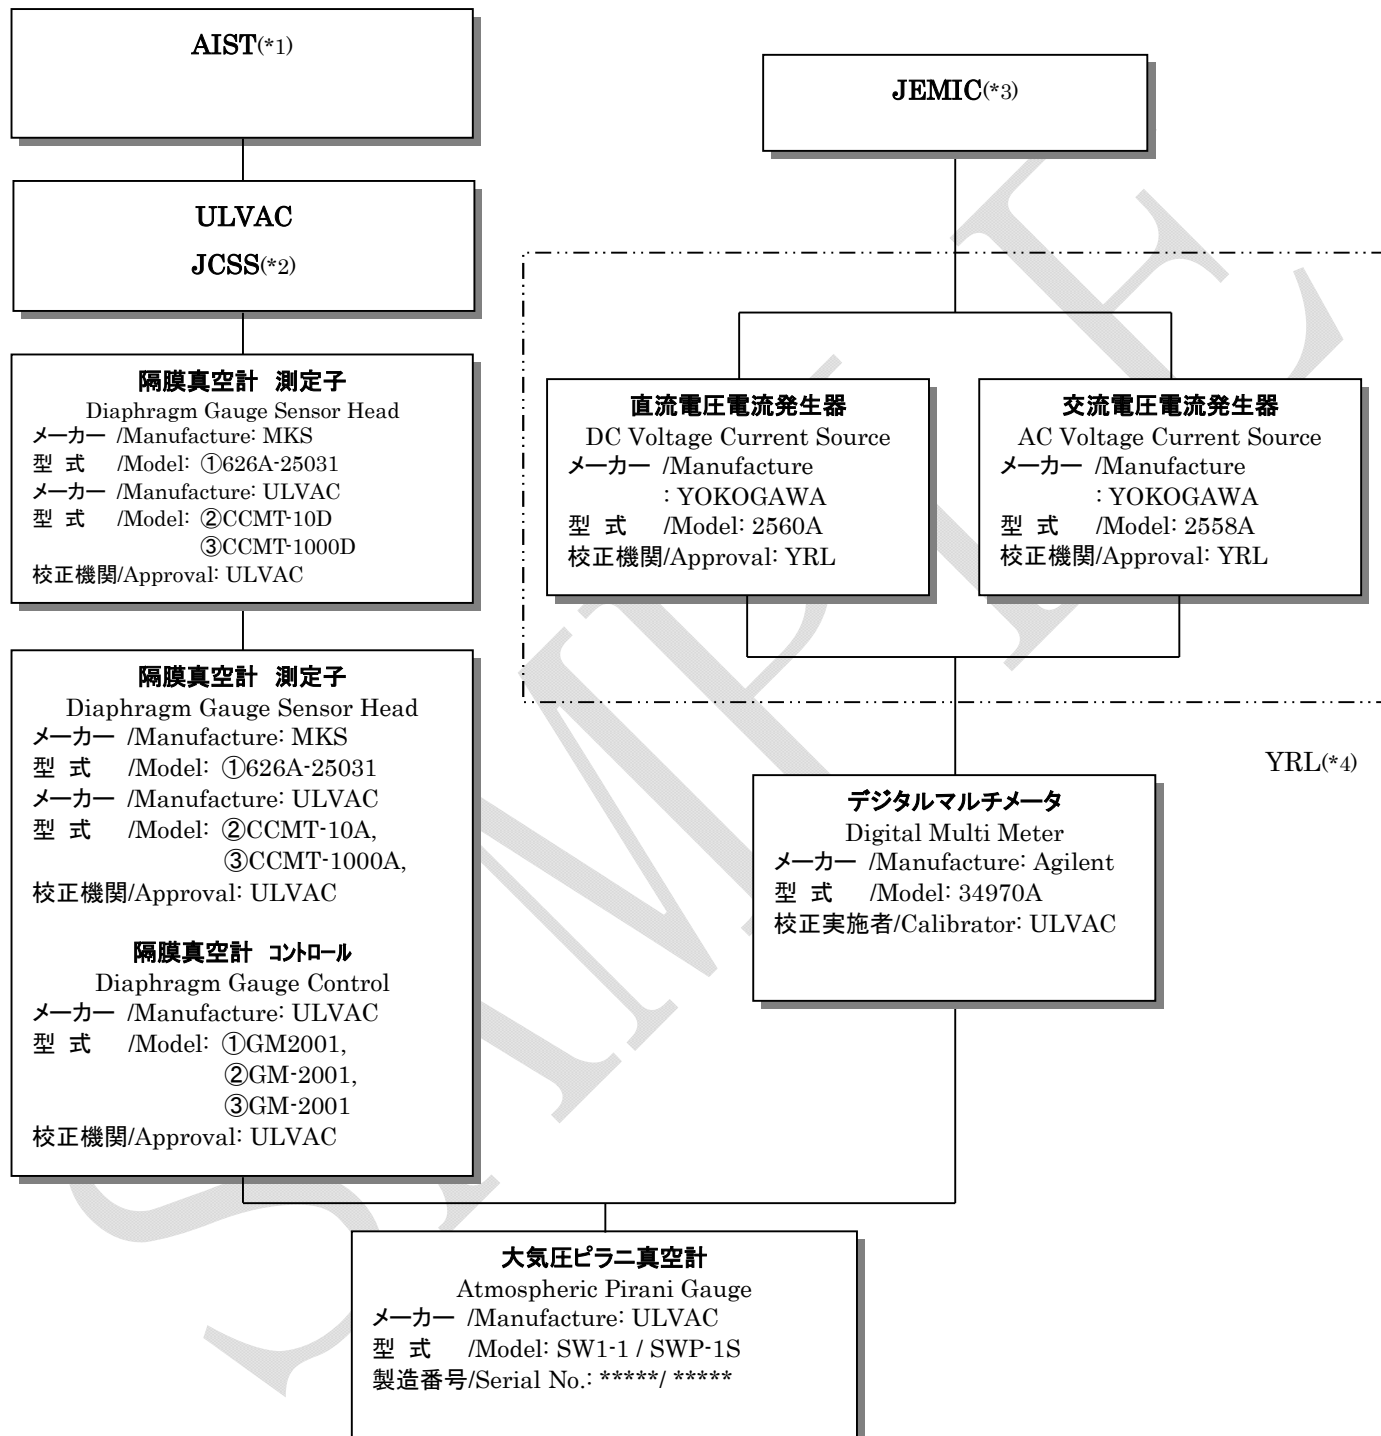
AIST(*1)

ULVAC
JCSS(*2)

隔膜真空計 測定子
Diaphragm Gauge Sensor Head
メーカー /Manufacture: MKS
型 式 /Model: ①626A-25031
メーカー /Manufacture: ULVAC
型 式 /Model: ②CCMT-10D
③CCMT-1000D
校正機関/Approval: ULVAC

隔膜真空計 測定子
Diaphragm Gauge Sensor Head
メーカー /Manufacture: MKS
型 式 /Model: ①626A-25031
メーカー /Manufacture: ULVAC
型 式 /Model: ②CCMT-10A,
③CCMT-1000A,
校正機関/Approval: ULVAC

隔膜真空計 コントロール
Diaphragm Gauge Control
メーカー /Manufacture: ULVAC
型 式 /Model: ①GM2001,
②GM-2001,
③GM-2001
校正機関/Approval: ULVAC

JEMIC(*3)

直流電圧電流発生器
DC Voltage Current Source
メーカー /Manufacture
: YOKOGAWA
型 式 /Model: 2560A
校正機関/Approval: YRL

交流電圧電流発生器
AC Voltage Current Source
メーカー /Manufacture
: YOKOGAWA
型 式 /Model: 2558A
校正機関/Approval: YRL

YRL(*4)

デジタルマルチメータ
Digital Multi Meter
メーカー /Manufacture: Agilent
型 式 /Model: 34970A
校正実施者/Calibrator: ULVAC

大気圧ピラニ真空計
Atmospheric Pirani Gauge
メーカー /Manufacture: ULVAC
型 式 /Model: SW1-1 / SWP-1S
製造番号/Serial No.: *****/ *****